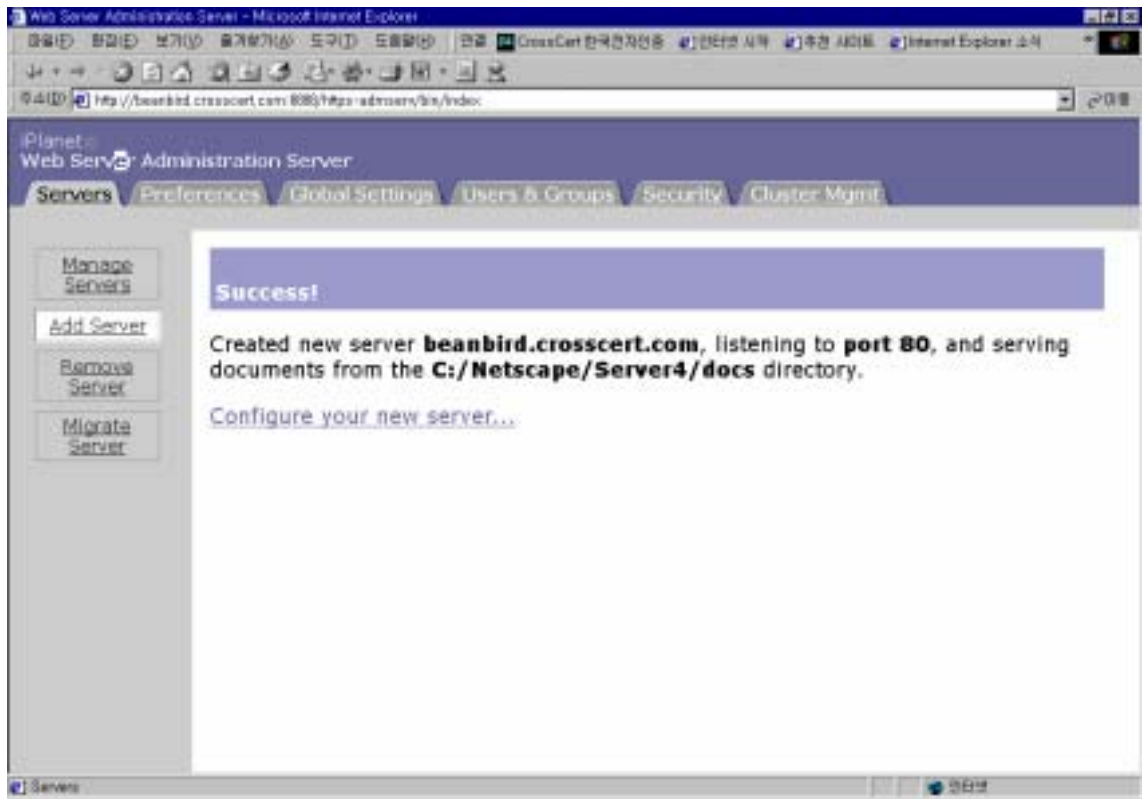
Web Server Administration Server - Microsoft Internet Explorer

파일(F) 편집(E) 보기(V) 즐겨찾기(A) 도구(T) 도움말(H) 연결 CrossCert 한국전자인증 인터넷 시작 추천 사이트 Internet Explorer 소식

주소(D) http://beanbird.crosscert.com:8888/https-admserv/bin/index

이동

iPlanet
Web Server Administration Server

Servers Preferences Global Settings Users & Groups Security Cluster Mgmt

Manage Servers

Add Server

Remove Server

Migrate Server

Success!

Created new server **beanbird.crosscert.com**, listening to **port 80**, and serving documents from the **C:/Netscape/Server4/docs** directory.

Configure your new server...

Servers

인터넷